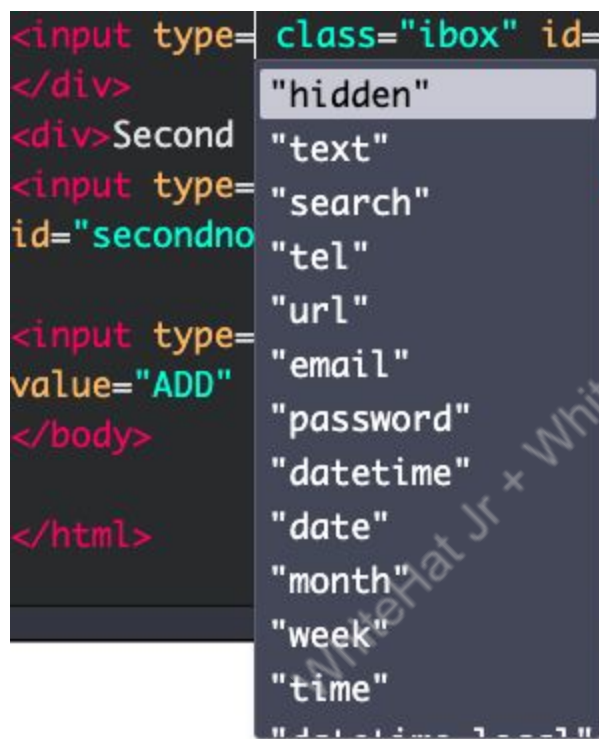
<input type= class="ibox" id=
</div>
<div>Second
<input type=
id="secondno

<input type=
value="ADD"
</body>

</html>

"hidden"
"text"
"search"
"tel"
"url"
"email"
"password"
"datetime"
"date"
"month"
"week"
"time"
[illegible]

WhiteHat Jr + Whit